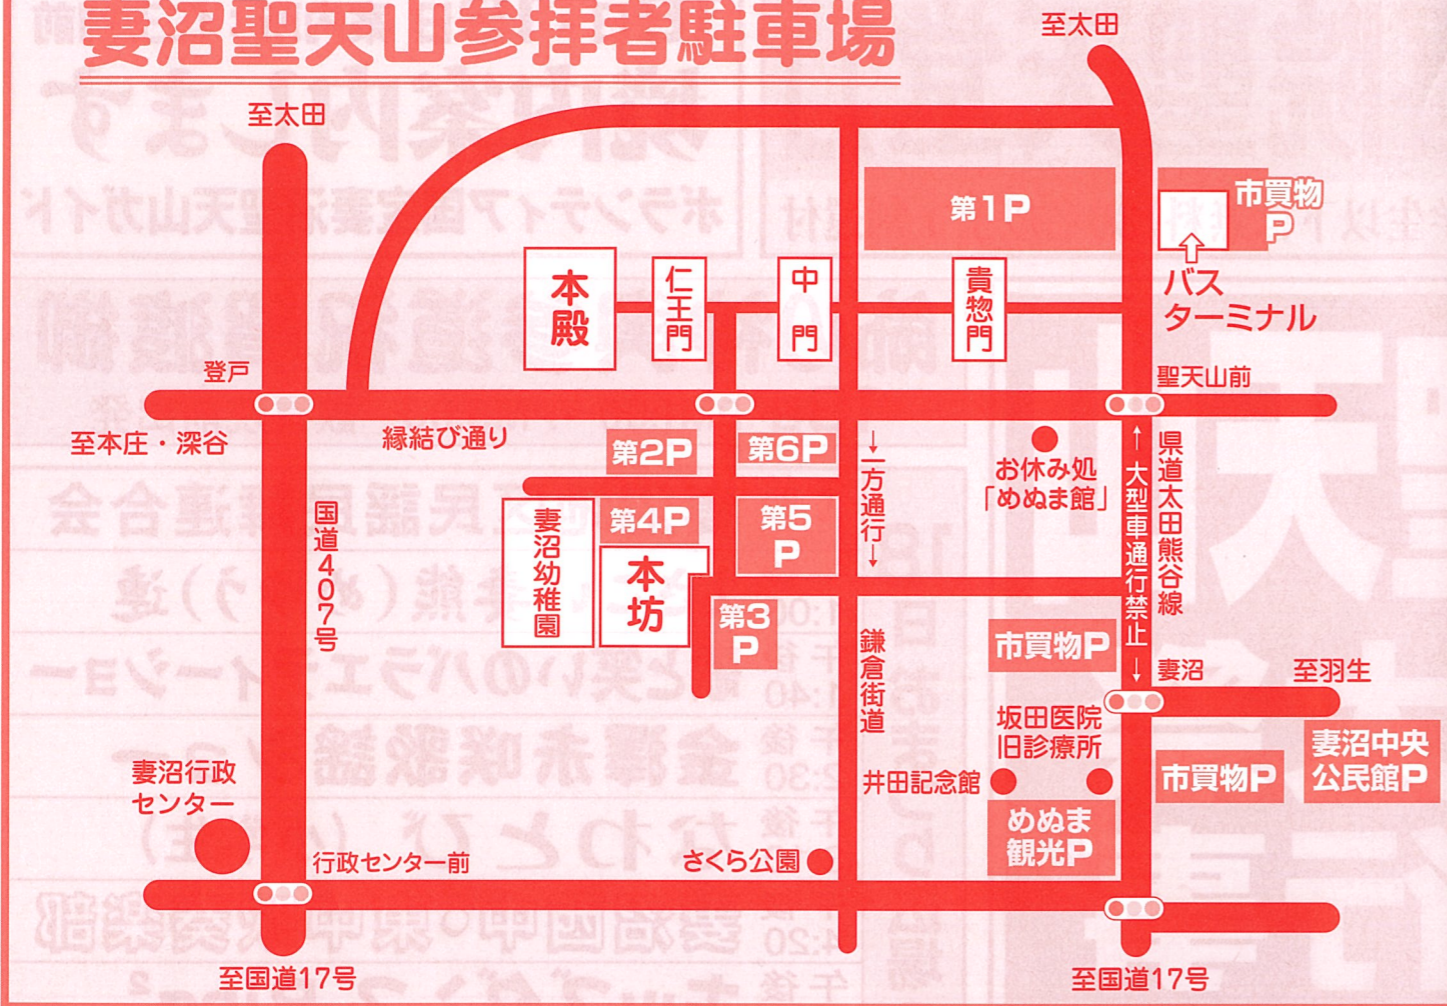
妻沼聖天山参拝者駐車場

至太田

至太田

第1P

市買物P

バスターミナル

本殿

仁王門

中門

貴惣門

登戸

聖天山前

至本庄・深谷

縁結び通り

第2P

第6P

一方通行

お休み処「めぬま館」

大型車通行禁止

県道太田熊谷線

国道407号

妻沼幼稚園

第4P

第5P

本坊

第3P

鎌倉街道

市買物P

妻沼

至羽生

坂田医院旧診療所

妻沼中央公民館P

妻沼行政センター

井田記念館

市買物P

めぬま観光P

行政センター前

さくら公園

至国道17号

至国道17号